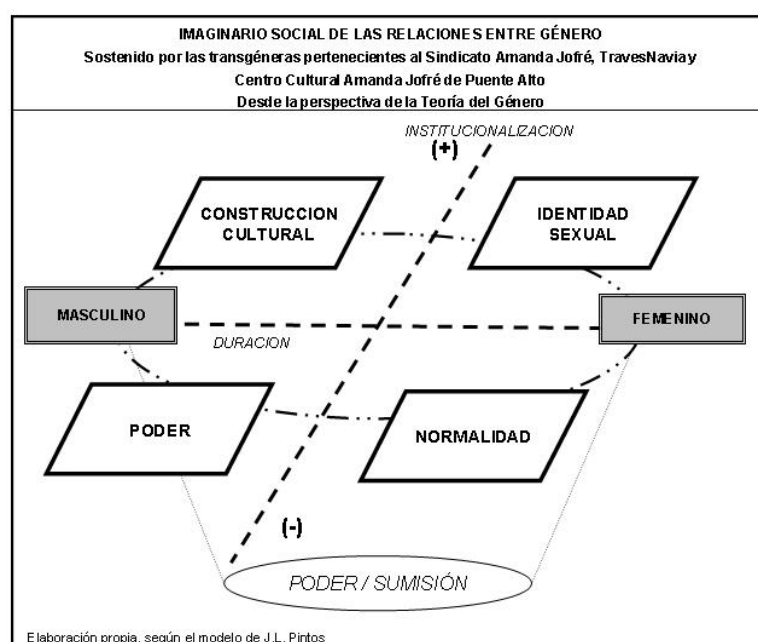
IMAGINARIO SOCIAL DE LAS RELACIONES ENTRE GÉNERO
Sostenido por las transgéneras pertenecientes al Sindicato Amanda Jofré, TravesNavia y Centro Cultural Amanda Jofré de Puente Alto
Desde la perspectiva de la Teoría del Género

INSTITUCIONALIZACION
(+)

CONSTRUCCION CULTURAL

IDENTIDAD SEXUAL

MASCULINO

FEMENINO

DURACION

PODER

NORMALIDAD

(-)

PODER / SUMISIÓN

Elaboración propia, según el modelo de J.L. Pintos